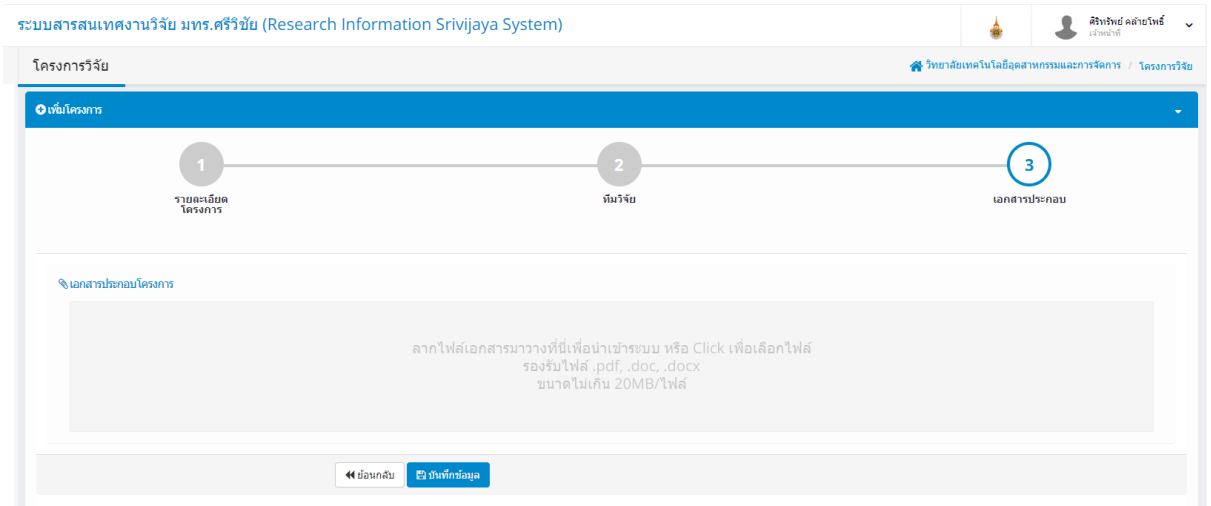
ระบบสารสนเทศงานวิจัย มทร.ศรีวิชัย (Research Information Srivijaya System)

ศิริทรัพย์ คล้ายโพธิ์
เจ้าหน้าที่

โครงการวิจัย

วิทยาลัยเทคโนโลยีอุตสาหกรรมและการจัดการ / โครงการวิจัย

เพิ่มโครงการ

1
รายละเอียดโครงการ

2
ทีมวิจัย

3
เอกสารประกอบ

เอกสารประกอบโครงการ

ลากไฟล์เอกสารมาวางที่นี่เพื่อนำเข้าระบบ หรือ Click เพื่อเลือกไฟล์
รองรับไฟล์ .pdf, .doc, .docx
ขนาดไม่เกิน 20MB/ไฟล์

ย้อนกลับ
บันทึกข้อมูล